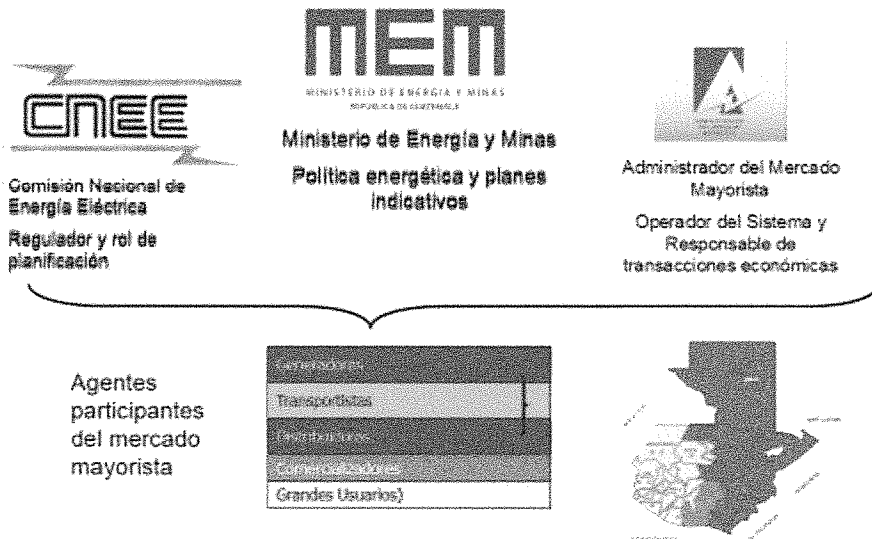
CNEE

Comisión Nacional de Energía Eléctrica

Regulador y rol de planificación

MEM

MINISTERIO DE ENERGIA Y MINAS

REPUBLICA DE GUATEMALA

Ministerio de Energía y Minas

Política energética y planes indicativos

Administrador del Mercado Mayorista

Operador del Sistema y Responsable de transacciones económicas

Agentes participantes del mercado mayorista

Generadores

Transportistas

Distribuidores

Comercializadores

Grandes Usuarios)